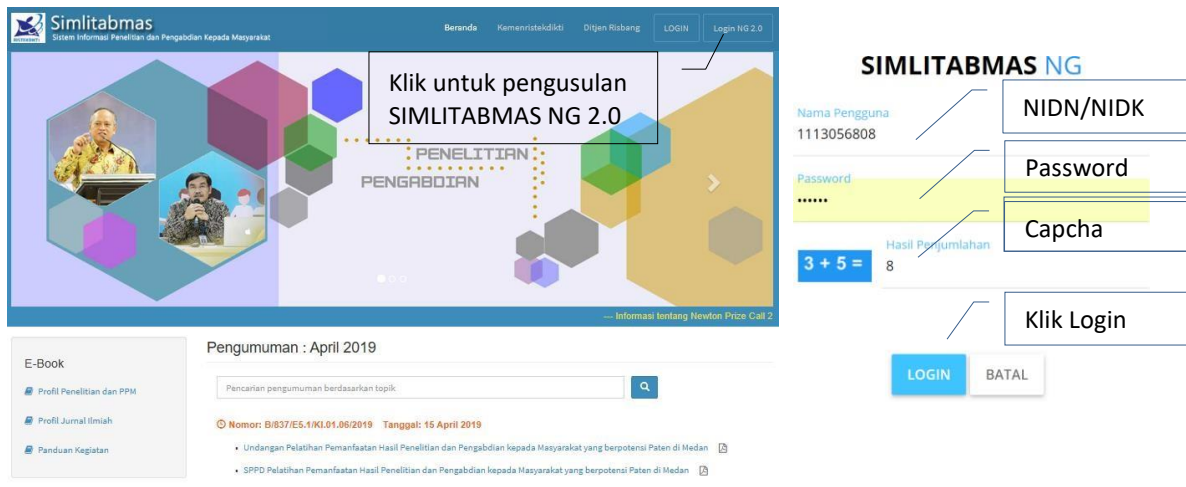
Simlitabmas
Sistem Informasi Penelitian dan Pengabdian Kepada Masyarakat

Beranda Kemenristekdikti Ditjen Risbang LOGIN Login NG 2.0

Klik untuk pengusulan SIMLITABMAS NG 2.0

PENELITIAN
PENGABDIAN

— Informasi tentang Newton Prize Call 2

E-Book
Profil Penelitian dan PPM
Profil Jurnal Ilmiah
Panduan Kegiatan

Pengumuman : April 2019

Pencarian pengumuman berdasarkan topik

Nomor: B/837/E5.1/KI.01.06/2019 Tanggal: 15 April 2019

• Undangan Pelatihan Pemanfaatan Hasil Penelitian dan Pengabdian kepada Masyarakat yang berpotensi Paten di Medan
• SPPD Pelatihan Pemanfaatan Hasil Penelitian dan Pengabdian kepada Masyarakat yang berpotensi Paten di Medan

SIMLITABMAS NG

Nama Pengguna
1113056808
NIDN/NIDK

Password
••••••
Password

3 + 5 =
Hasil Penjumlahan
8
Capcha

Klik Login

LOGIN BATAL